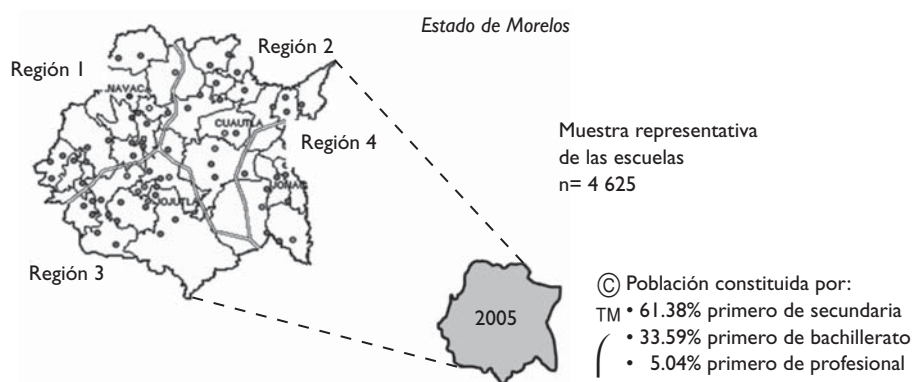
Estado de Morelos

Región 1

Región 2

NAVACA

CUAUTLA

Región 4

JONAC

JOJUTLA

Región 3

Muestra representativa de las escuelas n= 4 625

2005

© Población constituida por:
TM • 61.38% primero de secundaria
• 33.59% primero de bachillerato
• 5.04% primero de profesional